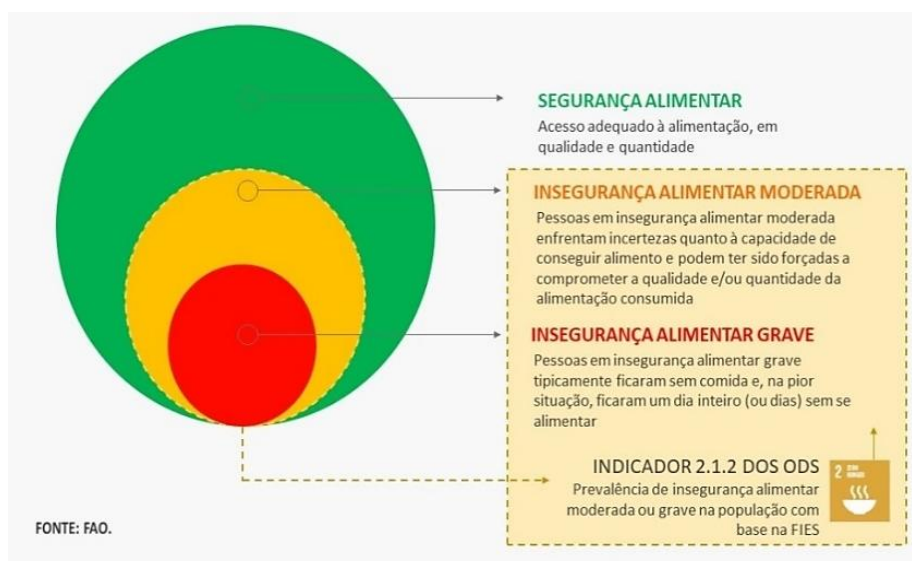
SEGURANÇA ALIMENTAR
Acesso adequado à alimentação, em qualidade e quantidade

INSEGURANÇA ALIMENTAR MODERADA
Pessoas em insegurança alimentar moderada enfrentam incertezas quanto à capacidade de conseguir alimento e podem ter sido forçadas a comprometer a qualidade e/ou quantidade da alimentação consumida

INSEGURANÇA ALIMENTAR GRAVE
Pessoas em insegurança alimentar grave tipicamente ficaram sem comida e, na pior situação, ficaram um dia inteiro (ou dias) sem se alimentar

INDICADOR 2.1.2 DOS ODS
Prevalência de insegurança alimentar moderada ou grave na população com base na FIES

2 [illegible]

FONTE: FAO.